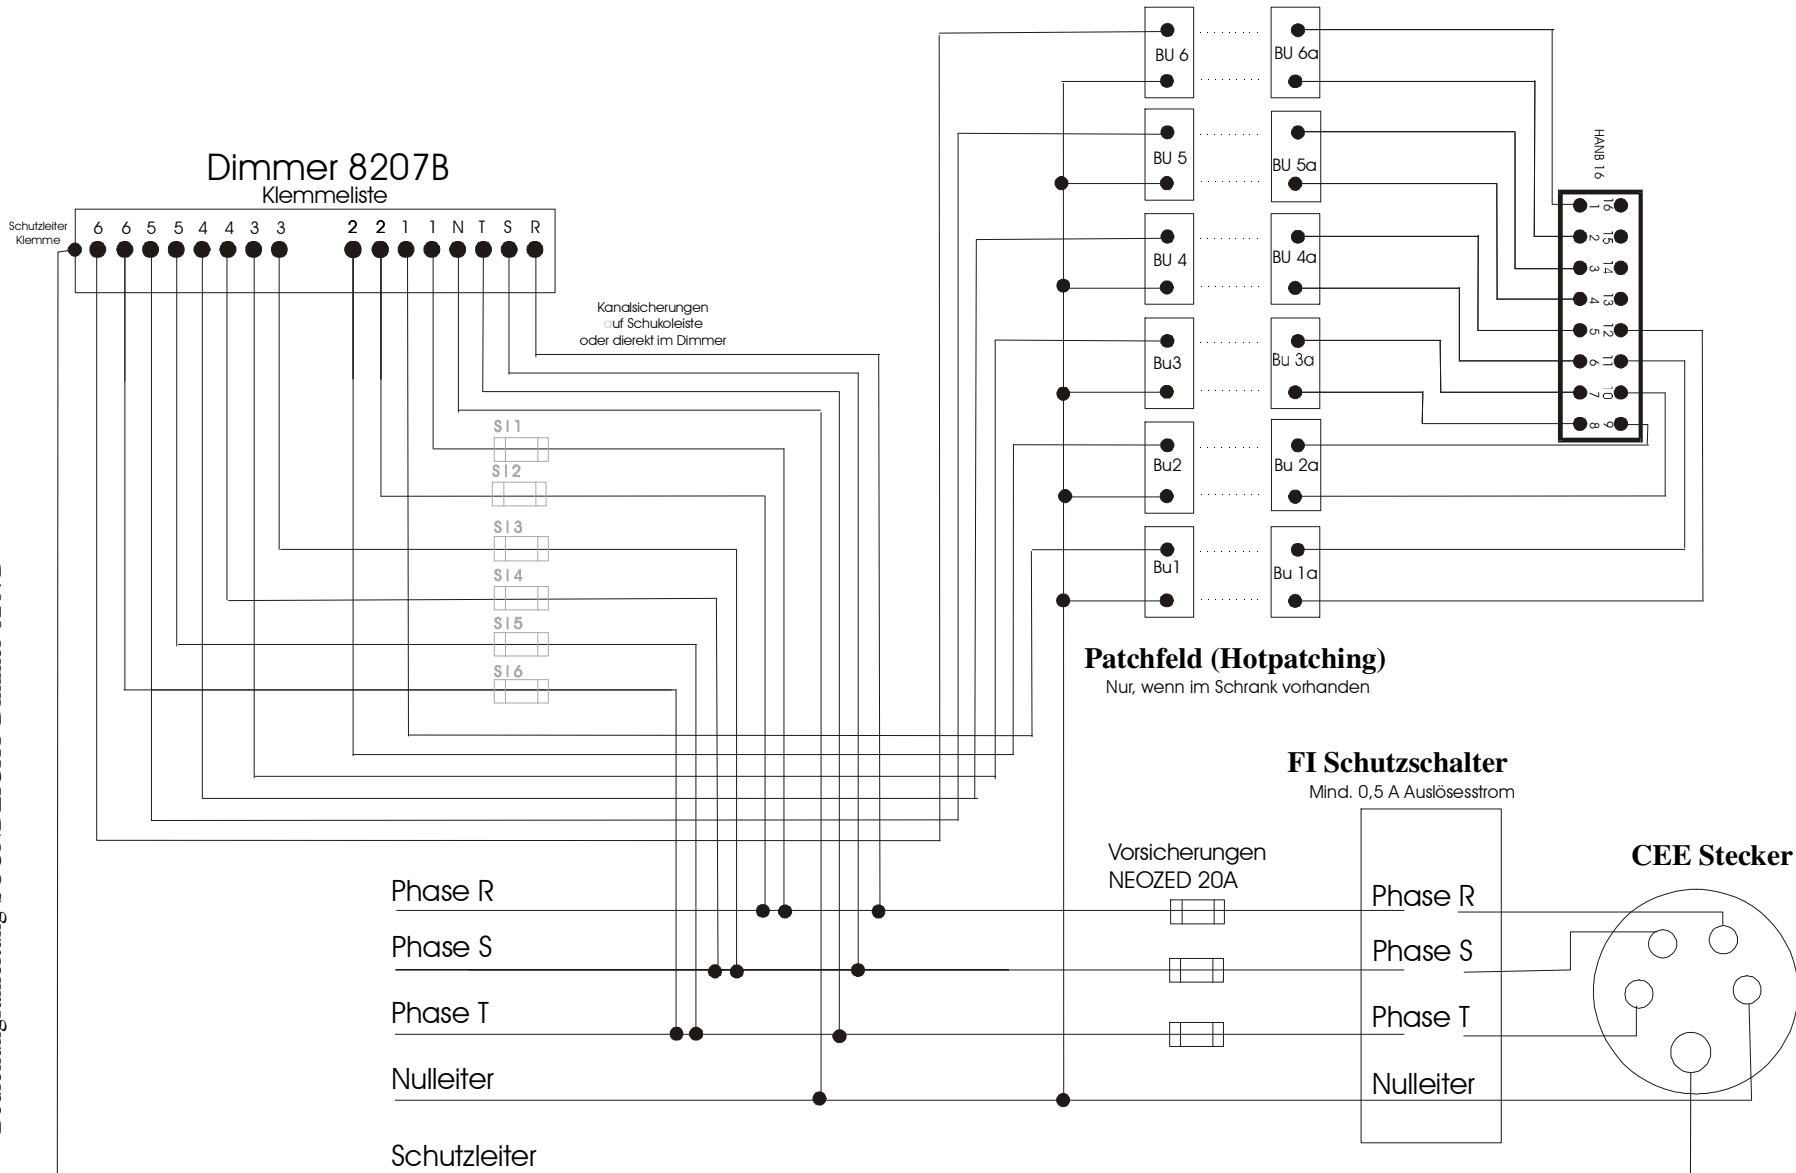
Dimmer 8207B
Klemmeliste

Schutzleiter Klemme

6 6 5 5 4 4 3 3 2 2 1 1 N T S R

Kanalsicherungen auf Schukoleiste oder dierekt im Dimmer

SI1
SI2
SI3
SI4
SI5
SI6

BU 6
BU 6a
BU 5
BU 5a
BU 4
BU 4a
Bu3
Bu 3a
Bu2
Bu 2a
Bu1
Bu 1a

HANB 16

16 1
15 2
14 3
13 4
12 5
11 6
10 7
9 8

Patchfeld (Hotpatching)
Nur, wenn im Schrank vorhanden

FI Schutzschalter
Mind. 0,5 A Auslösesstrom

Vorsicherungen
NEOZED 20A

CEE Stecker

Phase R
Phase S
Phase T
Nulleiter
Schutzleiter

Phase R
Phase S
Phase T
Nulleiter

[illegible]